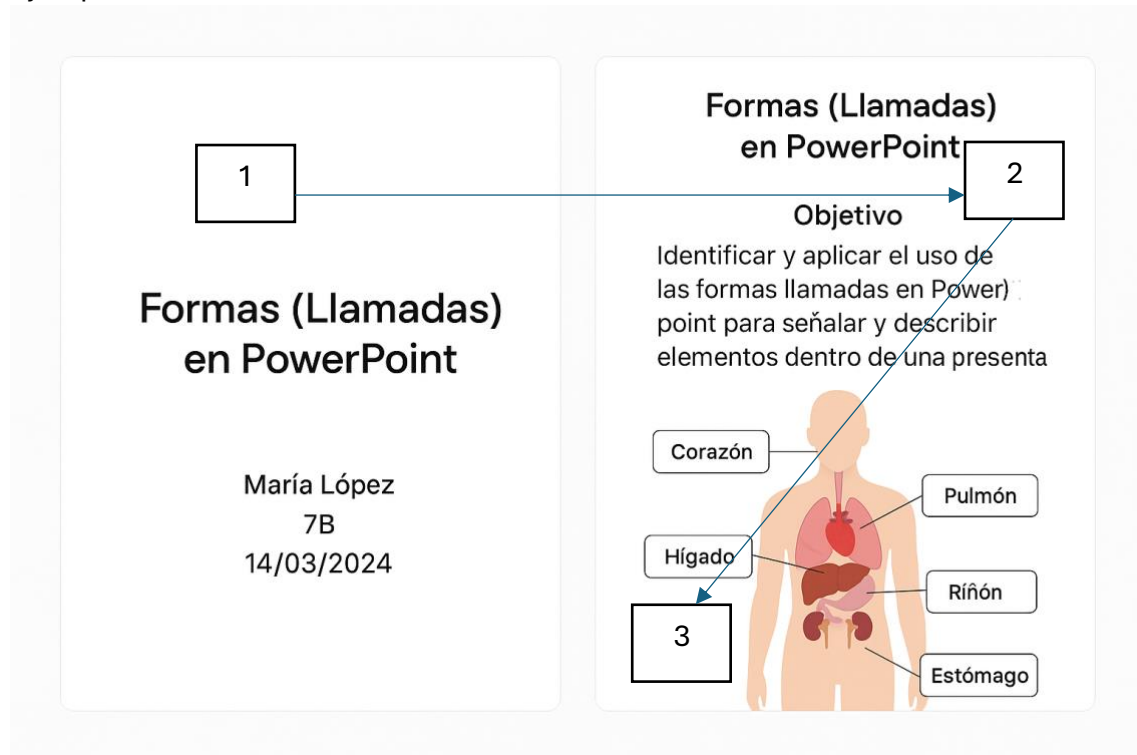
1

Formas (Llamadas) en PowerPoint

María López
7B
14/03/2024

Formas (Llamadas) en PowerPoint

2

Objetivo

Identificar y aplicar el uso de las formas llamadas en Power) point para señalar y describir elementos dentro de una presenta

Corazón

Pulmón

Hígado

Ríñón

3

Estómago